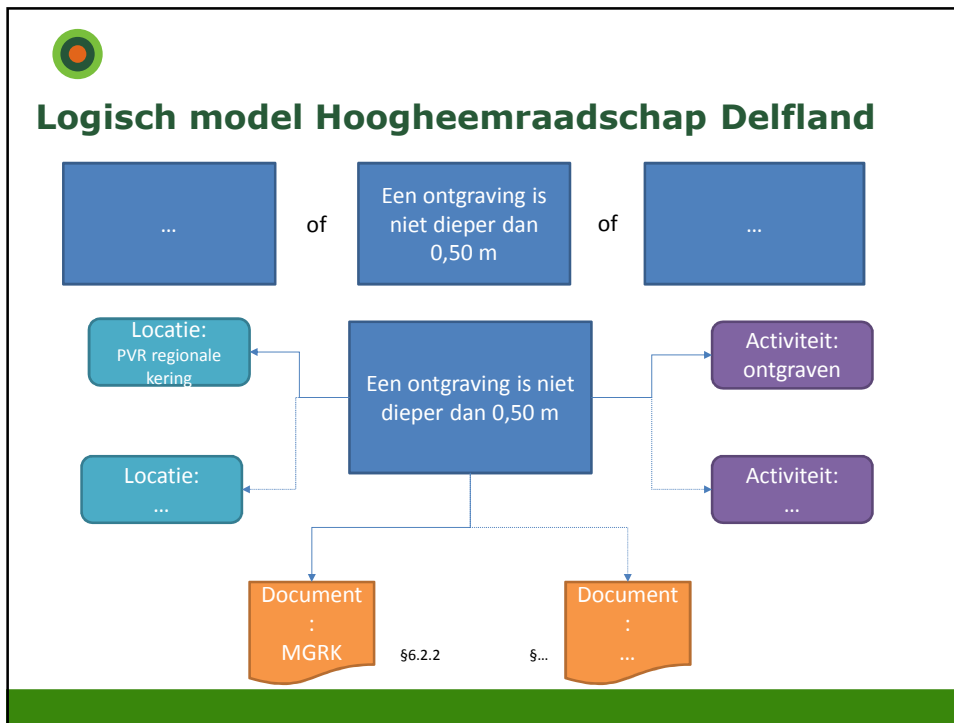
Logisch model Hoogheemraadschap Delfland

…

of

Een ontgraving is niet dieper dan 0,50 m

of

…

Locatie: PVR regionale kering

Een ontgraving is niet dieper dan 0,50 m

Activiteit: ontgraven

Locatie: …

Activiteit: …

Document : MGRK

§6.2.2

§…

Document : …